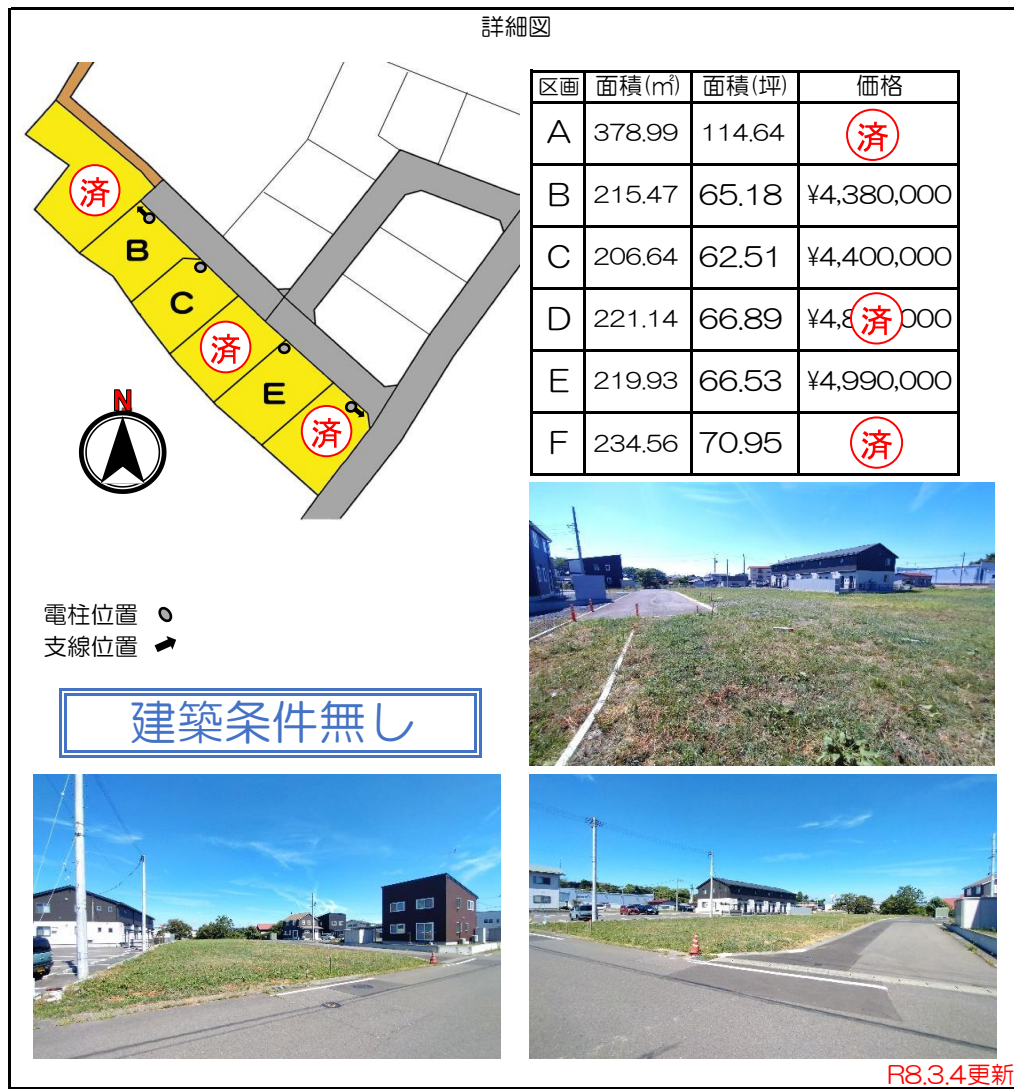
詳細図

済
B
C
済
E
済

N

電柱位置
支線位置

建築条件無し

| 区画 | 面積(㎡) | 面積(坪) | 価格 |
|---|---|---|---|
| A | 378.99 | 114.64 | 済 |
| B | 215.47 | 65.18 | ¥4,380,000 |
| C | 206.64 | 62.51 | ¥4,400,000 |
| D | 221.14 | 66.89 | ¥4,8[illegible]000 済 |
| E | 219.93 | 66.53 | ¥4,990,000 |
| F | 234.56 | 70.95 | 済 |

R8.3.4更新